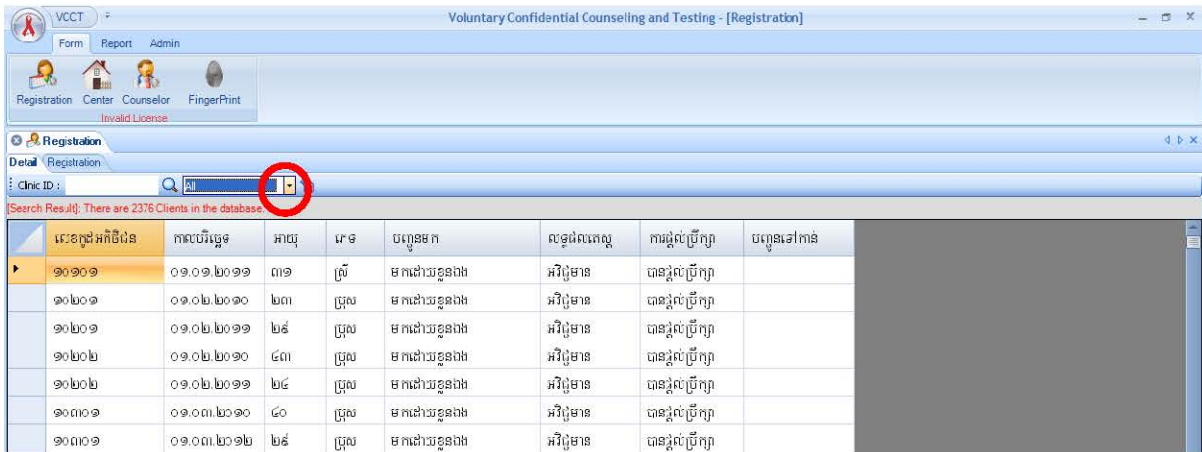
VCCT

Voluntary Confidential Counseling and Testing - [Registration]

Form Report Admin

Registration Center Counselor FingerPrint

Invalid License

Registration

Detail Registration

Clinic ID : All

[Search Result]: There are 2376 Clients in the database.

| | លេខកូដអតិថិជន | កាលបរិច្ឆេទ | អាយុ | ភេទ | បញ្ជូនមក | លទ្ធផលតេស្ត | ការផ្តល់ប្រឹក្សា | បញ្ជូនទៅកាន់ |
|---|---|---|---|---|---|---|---|---|
| ▸ | ១០១០១ | ០១.០១.២០០១ | ៣១ | ស្រី | មកដោយខ្លួនឯង | អវិជ្ជមាន | បានផ្តល់ប្រឹក្សា | |
| | ១០២០១ | ០១.០២.២០០០ | ២៣ | ប្រុស | មកដោយខ្លួនឯង | អវិជ្ជមាន | បានផ្តល់ប្រឹក្សា | |
| | ១០២០១ | ០១.០២.២០០១ | ២៩ | ប្រុស | មកដោយខ្លួនឯង | អវិជ្ជមាន | បានផ្តល់ប្រឹក្សា | |
| | ១០២០២ | ០១.០២.២០១០ | ៤៣ | ប្រុស | មកដោយខ្លួនឯង | អវិជ្ជមាន | បានផ្តល់ប្រឹក្សា | |
| | ១០២០២ | ០១.០២.២០០១ | ២៤ | ប្រុស | មកដោយខ្លួនឯង | អវិជ្ជមាន | បានផ្តល់ប្រឹក្សា | |
| | ១០៣០១ | ០១.០៣.២០១០ | ៤០ | ប្រុស | មកដោយខ្លួនឯង | អវិជ្ជមាន | បានផ្តល់ប្រឹក្សា | |
| | ១០៣០១ | ០១.០៣.២០១២ | ២៩ | ប្រុស | មកដោយខ្លួនឯង | អវិជ្ជមាន | បានផ្តល់ប្រឹក្សា | |